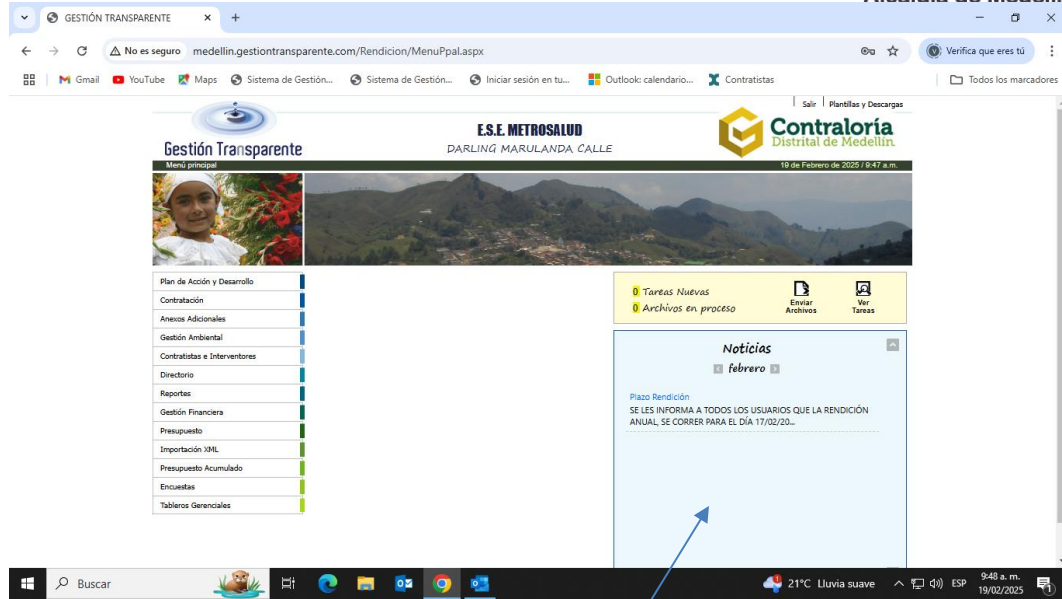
GESTIÓN TRANSPARENTE

No es seguro medellin.gestiontransparente.com/Rendicion/MenuPpal.aspx

Verifica que eres tú

Gmail YouTube Maps Sistema de Gestión... Sistema de Gestión... Iniciar sesión en tu... Outlook: calendario... Contratistas Todos los marcadores

Salir | Plantillas y Descargas

Gestión Transparente

E.S.E. METROSALUD
DARLING MARULANDA CALLE

Contraloría
Distrital de Medellín

Menú principal

19 de Febrero de 2025 / 9:47 a.m.

Plan de Acción y Desarrollo
Contratación
Anexos Adicionales
Gestión Ambiental
Contratistas e Interventores
Directorio
Reportes
Gestión Financiera
Presupuesto
Importación XML
Presupuesto Acumulado
Encuestas
Tableros Gerenciales

0 Tareas Nuevas
0 Archivos en proceso

Enviar Archivos

Ver Tareas

Noticias

febrero

Plazo Rendición
SE LES INFORMA A TODOS LOS USUARIOS QUE LA RENDICIÓN ANUAL, SE CORRER PARA EL DÍA 17/02/20...

Buscar

21°C Lluvia suave ESP 9:48 a. m. 19/02/2025